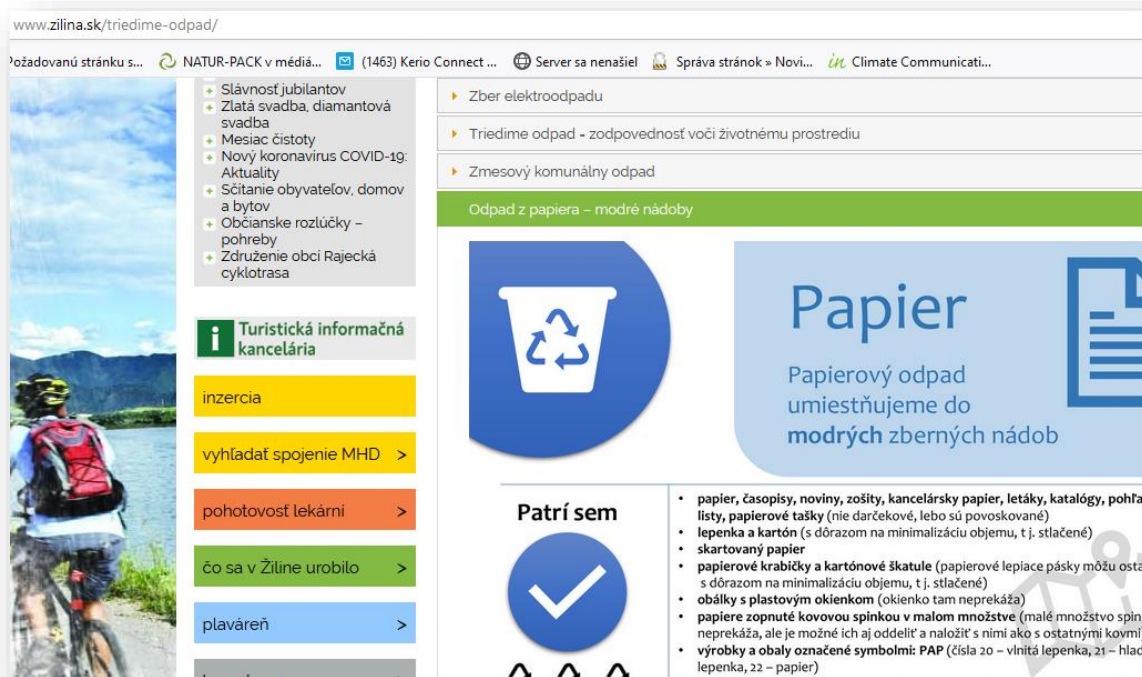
www.zilina.sk/triedime-odpad/

Požadovanú stránku s... NATUR-PACK v médiá... (1463) Kerio Connect ... Server sa nenašiel Správa stránok » Novi... Climate Communicati...

Slávnosť jubilantov
Zlatá svadba, diamantová svadba
Mesiac čistoty
Nový koronavirus COVID-19: Aktuality
Sčítanie obyvateľov, domov a bytov
Občianske rozlúčky – pohreby
Združenie obcí Rajecká cyklotrasa

Turistická informačná kancelária

inzercia

vyhľadať spojenie MHD >

pohotovosť lekární >

čo sa v Žiline urobilo >

plaváreň >

Zber elektroodpadu

Triedime odpad - zodpovednosť voči životnému prostrediu

Zmesový komunálny odpad

Odpad z papiera – modré nádoby

Papier

Papierový odpad umiestňujeme do **modrých** zberných nádob

Patrí sem

- **papier, časopisy, noviny, zošity, kancelársky papier, letáky, katalógy, pohľa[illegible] listy, papierové tašky** (nie darčekové, lebo sú povoskované)
- **lepenka a kartón** (s dôrazom na minimalizáciu objemu, t j. stlačené)
- **skartovaný papier**
- **papierové krabičky a kartónové škatule** (papierové lepiace pásky môžu osta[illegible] s dôrazom na minimalizáciu objemu, t j. stlačené)
- **obálky s plastovým okienkom** (okienko tam neprekáža)
- **papiere zopnuté kovovou spinkou v malom množstve** (malé množstvo spin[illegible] neprekáža, ale je možné ich aj oddeliť a naložiť s nimi ako s ostatnými kovmi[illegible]
- **výrobky a obaly označené symbolmi: PAP** (čísla 20 – vlnitá lepenka, 21 – hlad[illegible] lepenka, 22 – papier)